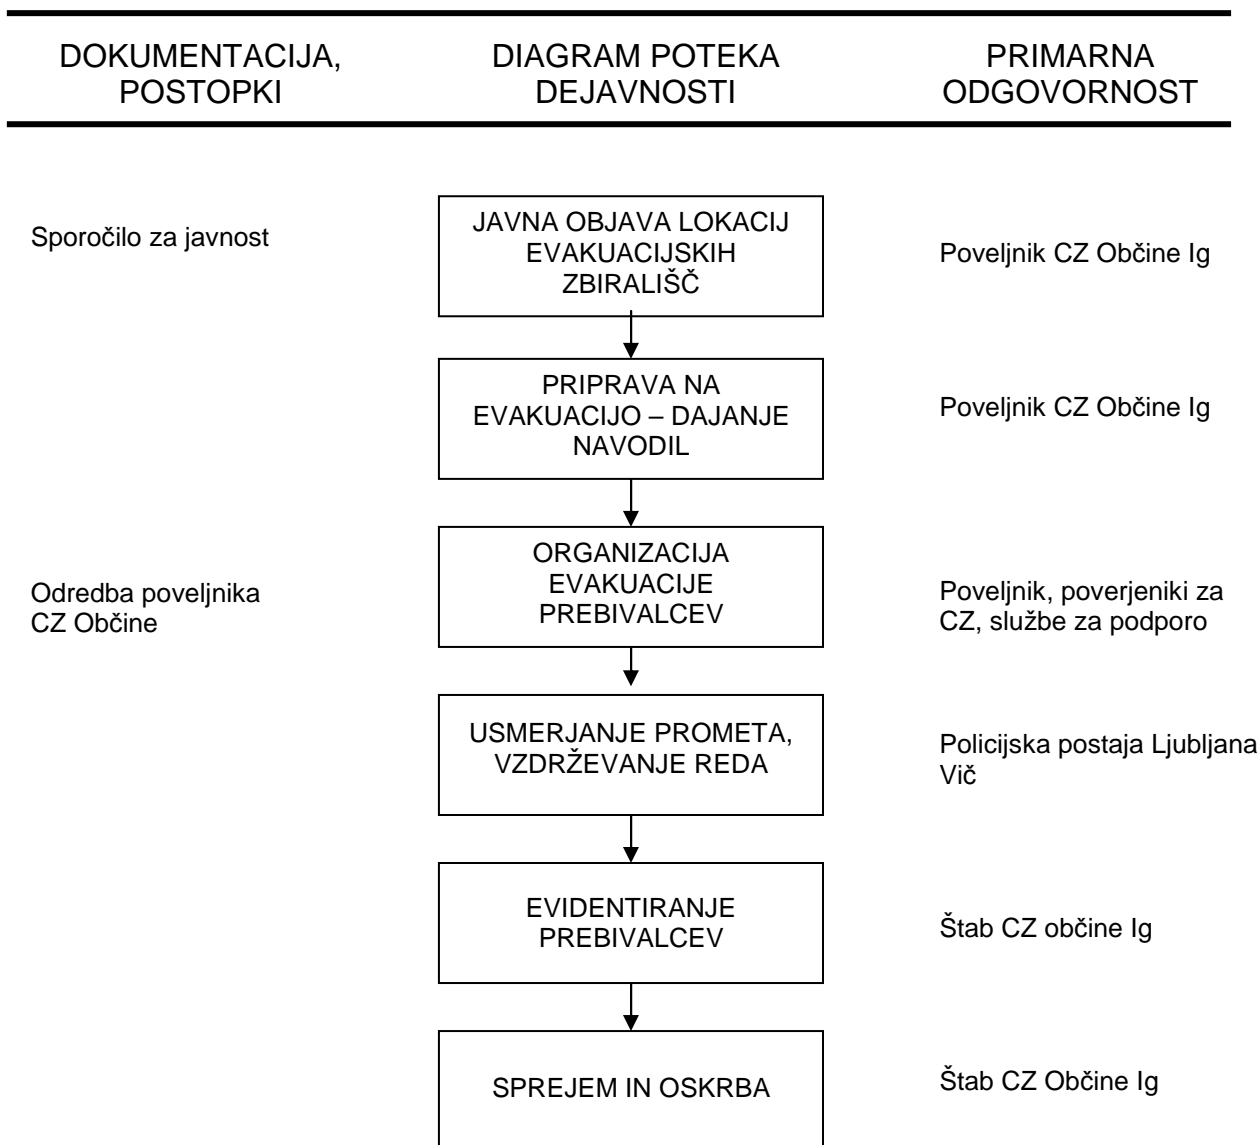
DOKUMENTACIJA, POSTOPKI

DIAGRAM POTEKA DEJAVNOSTI

PRIMARNA ODGOVORNOST

Sporočilo za javnost

JAVNA OBJAVA LOKACIJ EVAKUACIJSKIH ZBIRALIŠČ

Poveljnik CZ Občine Ig

PRIPRAVA NA EVAKUACIJO – DAJANJE NAVODIL

Poveljnik CZ Občine Ig

Odredba poveljnika CZ Občine

ORGANIZACIJA EVAKUACIJE PREBIVALCEV

Poveljnik, poverjeniki za CZ, službe za podporo

USMERJANJE PROMETA, VZDRŽEVANJE REDA

Policijska postaja Ljubljana Vič

EVIDENTIRANJE PREBIVALCEV

Štab CZ občine Ig

SPREJEM IN OSKRBA

Štab CZ Občine Ig